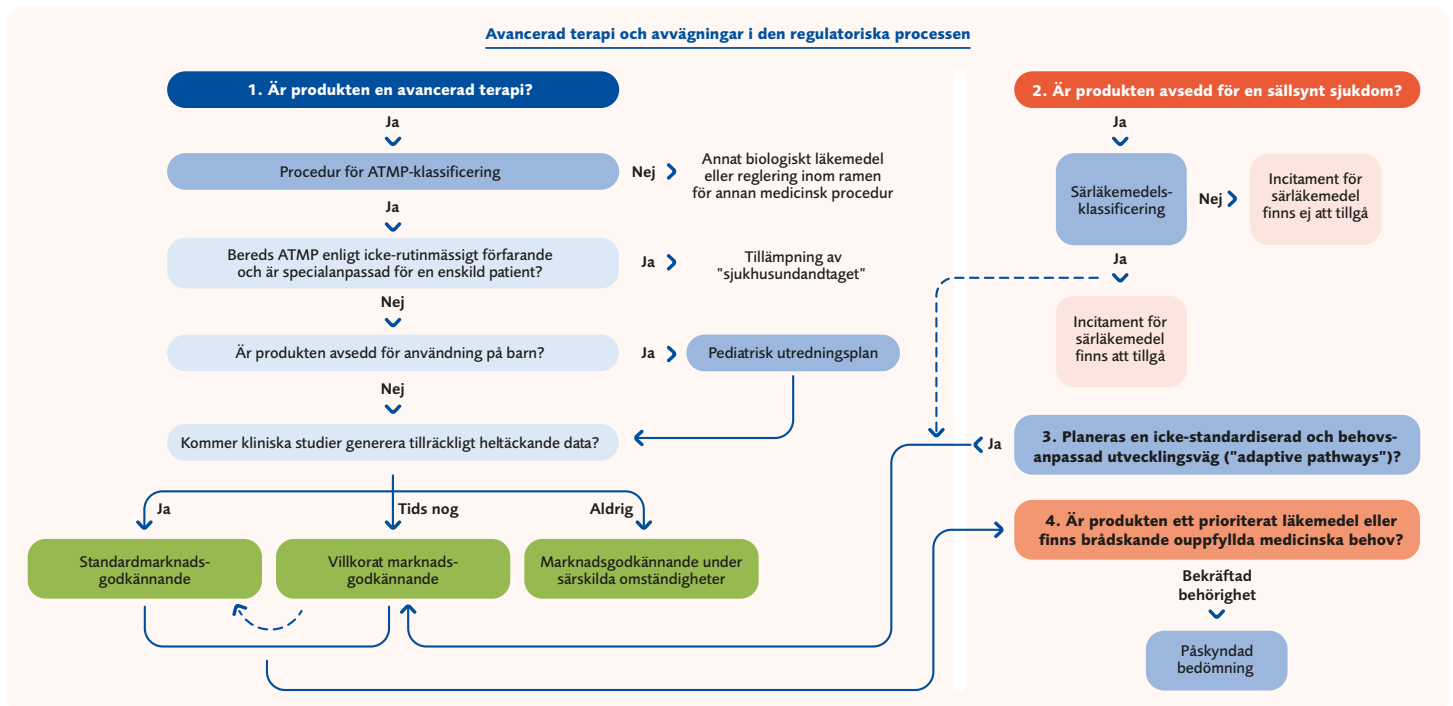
Avancerad terapi och avvägningar i den regulatoriska processen

1. Är produkten en avancerad terapi?

Ja

Procedur för ATMP-klassificering

Nej

Annat biologiskt läkemedel eller reglering inom ramen för annan medicinsk procedur

Ja

Bereds ATMP enligt icke-rutinmässigt förfarande och är specialanpassad för en enskild patient?

Ja

Tillämpning av "sjukhusundandtaget"

Nej

Är produkten avsedd för användning på barn?

Ja

Pediatrisk utredningsplan

Nej

Kommer kliniska studier generera tillräckligt heltäckande data?

Ja

Tids nog

Aldrig

Standardmarknadsgodkännande

Villkorat marknadsgodkännande

Marknadsgodkännande under särskilda omständigheter

2. Är produkten avsedd för en sällsynt sjukdom?

Ja

Särläkemedelsklassificering

Nej

Incitament för särläkemedel finns ej att tillgå

Ja

Incitament för särläkemedel finns att tillgå

Ja

3. Planeras en icke-standardiserad och behovsanpassad utvecklingsväg ("adaptive pathways")?

4. Är produkten ett prioriterat läkemedel eller finns brådskande ouppfyllda medicinska behov?

Bekräftad behörighet

Påskyndad bedömning